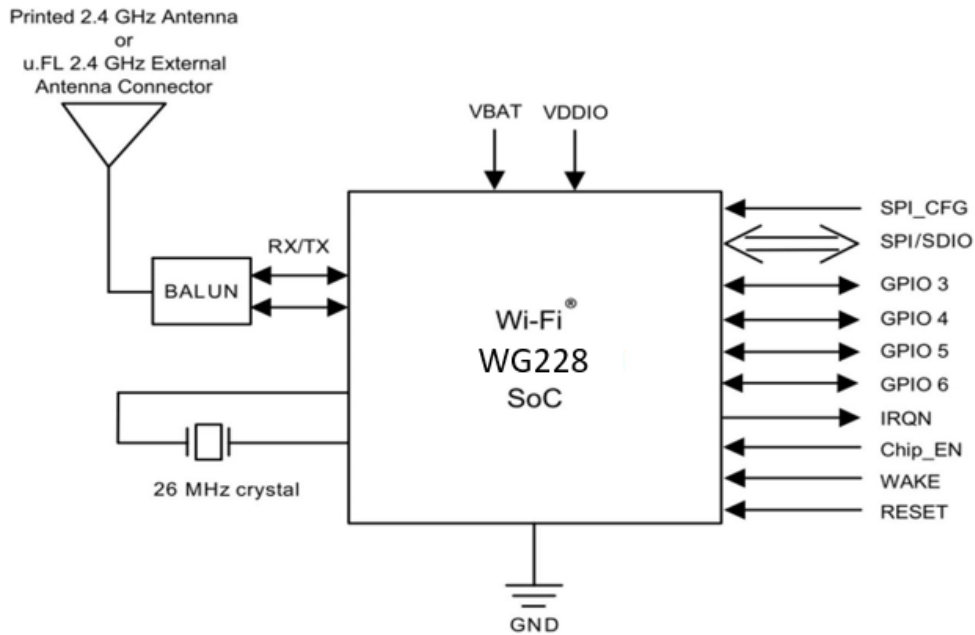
Printed 2.4 GHz Antenna
or
u.FL 2.4 GHz External
Antenna Connector

VBAT
VDDIO

RX/TX
BALUN

Wi-Fi®
WG228
SoC

26 MHz crystal

SPI_CFG
SPI/SDIO
GPIO 3
GPIO 4
GPIO 5
GPIO 6
IRQN
Chip_EN
WAKE
RESET

GND